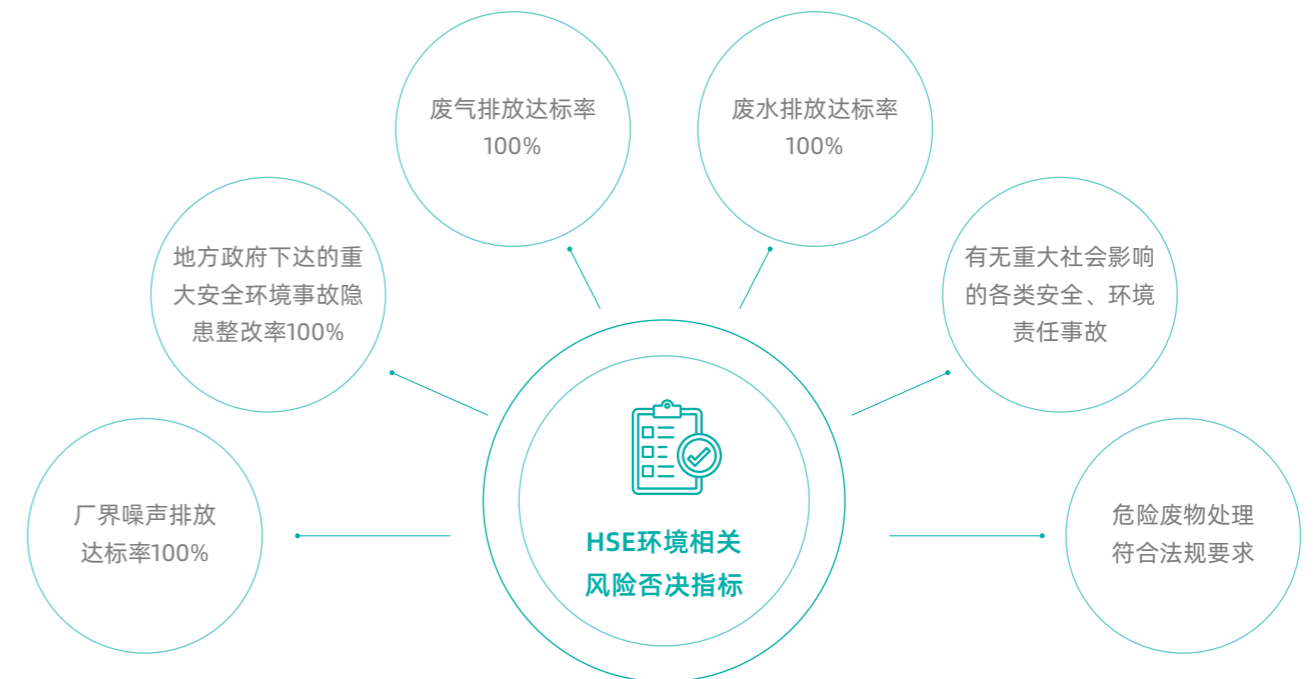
废气排放达标率
100%

废水排放达标率
100%

地方政府下达的重大安全环境事故隐患整改率100%

有无重大社会影响的各类安全、环境责任事故

厂界噪声排放达标率100%

HSE环境相关
风险否决指标

危险废物处理符合法规要求